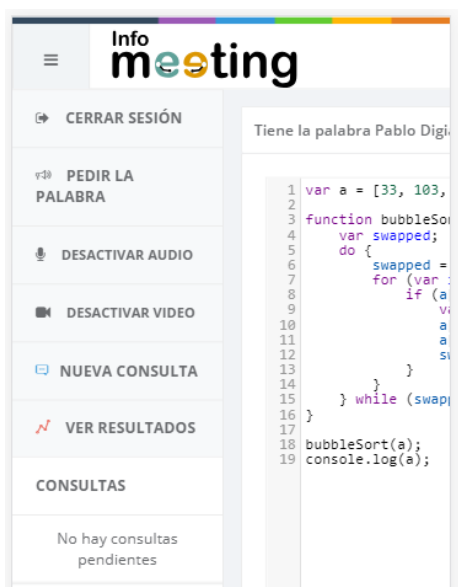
≡

Info meeting

CERRAR SESIÓN

PEDIR LA PALABRA

DESACTIVAR AUDIO

DESACTIVAR VIDEO

NUEVA CONSULTA

VER RESULTADOS

CONSULTAS

No hay consultas pendientes

Tiene la palabra Pablo Digi

1 var a = [33, 103,
2
3 function bubbleSor
4 var swapped;
5 do {
6 swapped =
7 for (var
8 if (a
9 v
10 a
11 a
12 s
13 }
14 }
15 } while (swap
16 }
17
18 bubbleSort(a);
19 console.log(a);